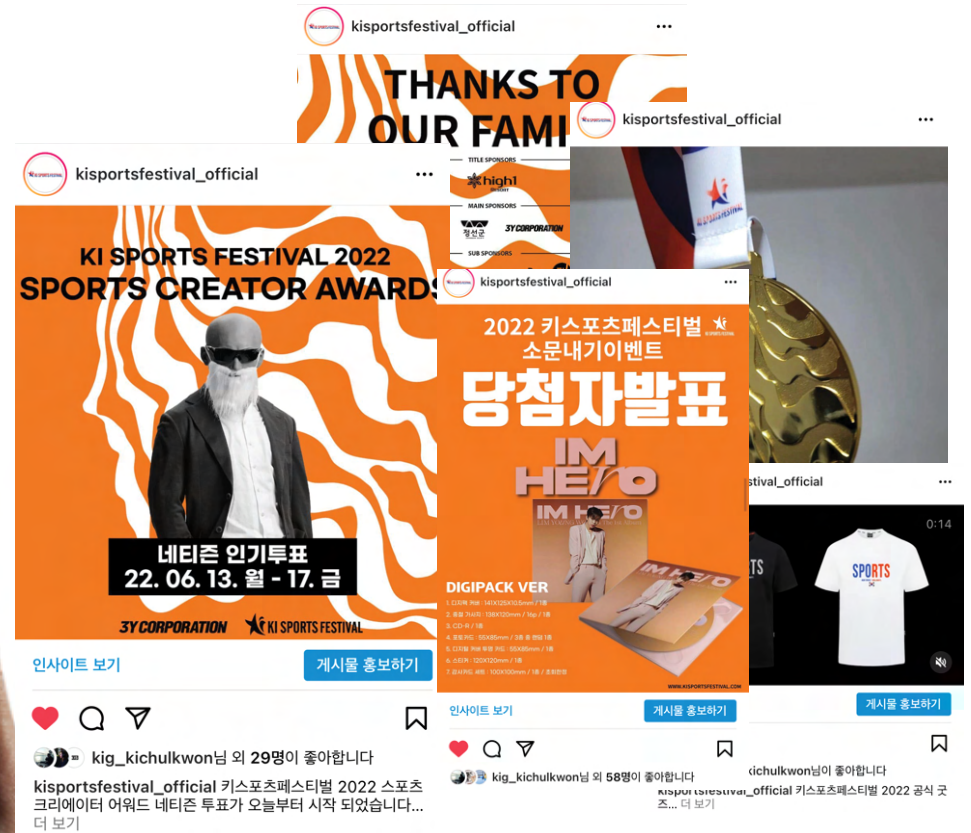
kisportsfestival_official

THANKS TO OUR FAMI

TITLE SPONSORS
high1
MAIN SPONSORS
정선군
3Y CORPORATION
SUB SPONSORS

kisportsfestival_official

kisportsfestival_official

KI SPORTS FESTIVAL 2022
SPORTS CREATOR AWARDS

네티즌 인기투표
22. 06. 13. 월 - 17. 금

3Y CORPORATION
KI SPORTS FESTIVAL

인사이트 보기
게시물 홍보하기

kig_kichulkwon님 외 29명이 좋아합니다
kisportsfestival_official 키스포츠페스티벌 2022 스포츠 크리에이터 어워드 네티즌 투표가 오늘부터 시작 되었습니다...
더 보기

kisportsfestival_official

2022 키스포츠페스티벌 소문내기이벤트
당첨자발표

IM HERO
IM HERO
IM HERO

DIGIPACK VER
1. 디지팩 커버 : 141X125X10.5mm / 1종
2. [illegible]
3. CD-R / 1종
4. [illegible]
5. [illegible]
6. 스티커 : 120X120mm / 1종
7. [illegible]

WWW.KISPORTSFESTIVAL.COM

인사이트 보기
게시물 홍보하기

kig_kichulkwon님 외 58명이 좋아합니다

_official

0:14

SPORTS

게시물 홍보하기

kichulkwon님이 좋아합니다
kisportsfestival_official 키스포츠페스티벌 2022 공식 굿즈... 더 보기